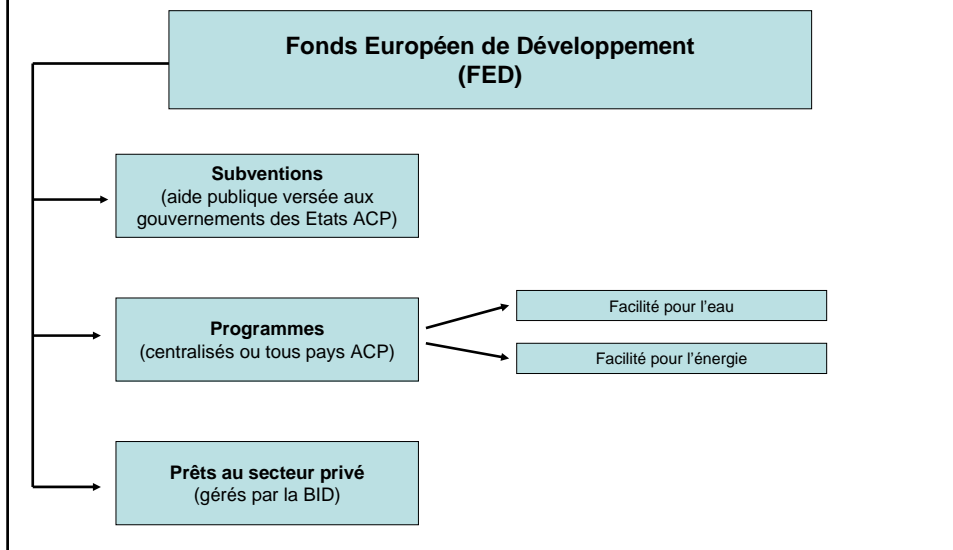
Fonds Européen de Développement
(FED)

Subventions
(aide publique versée aux gouvernements des Etats ACP)

Programmes
(centralisés ou tous pays ACP)

Facilité pour l'eau

Facilité pour l'énergie

Prêts au secteur privé
(gérés par la BID)